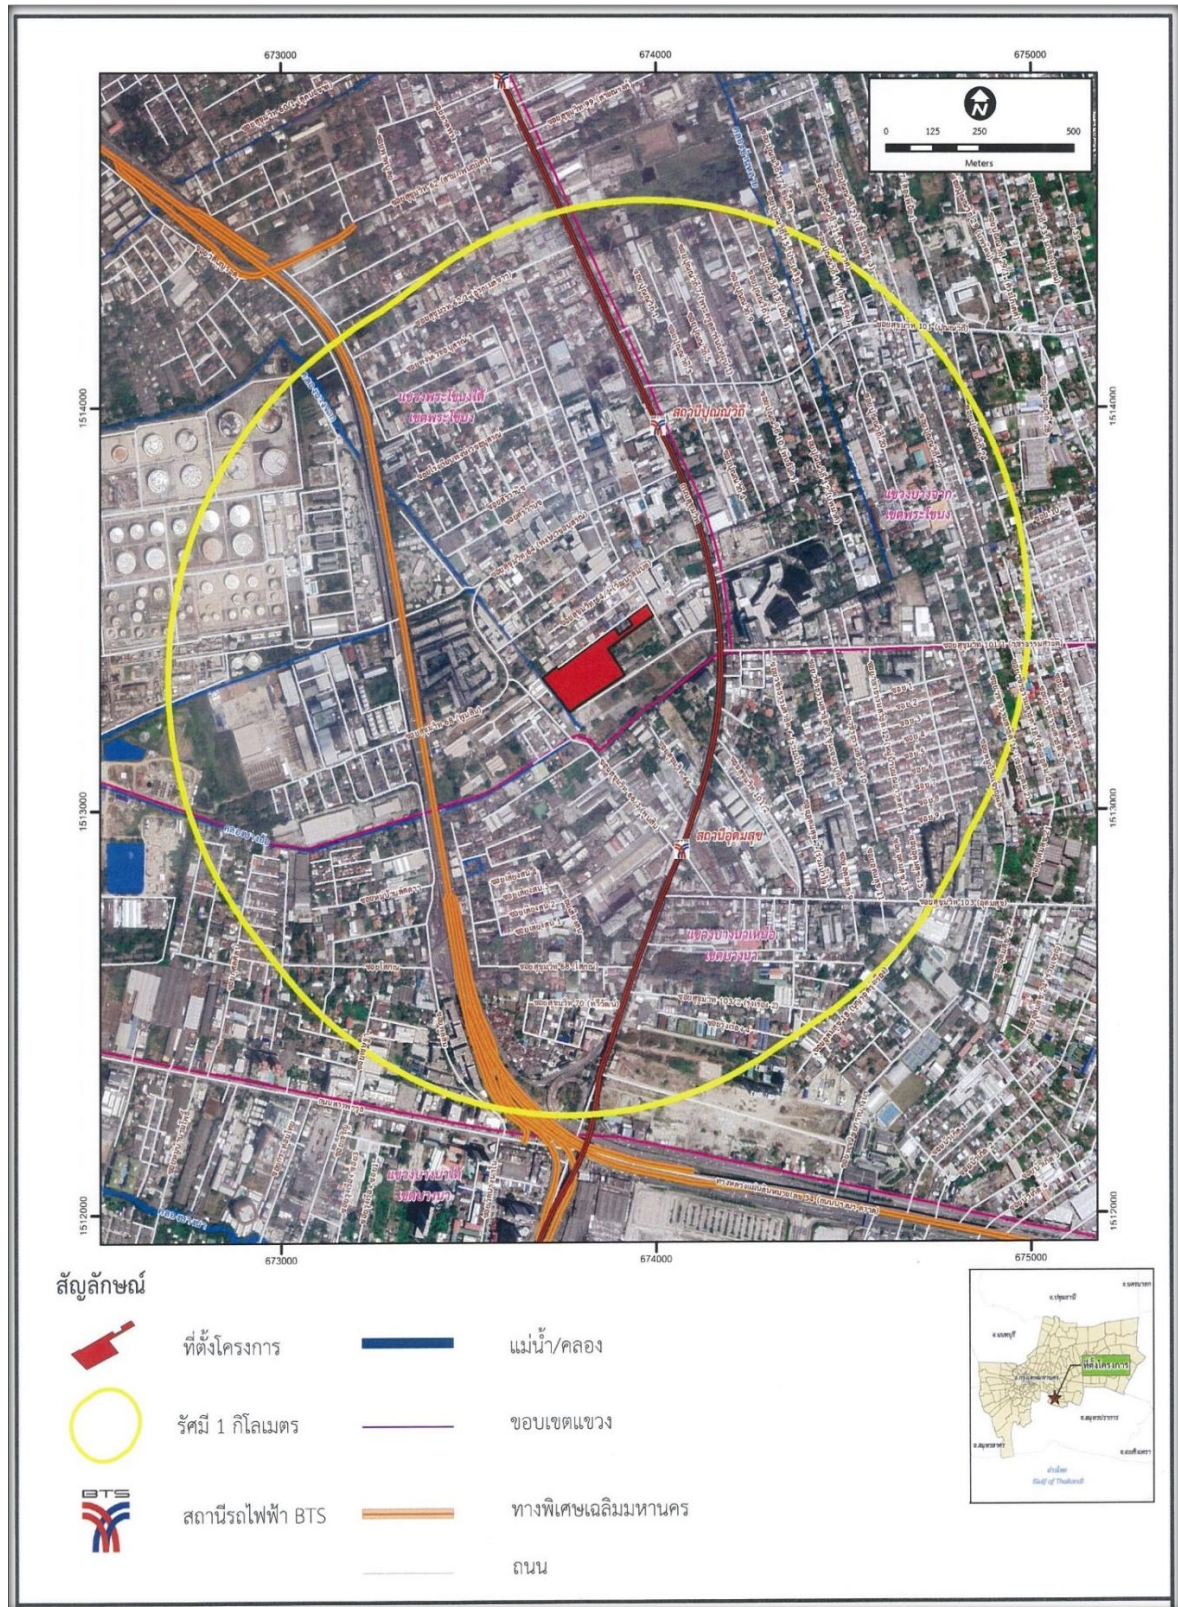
673000
674000
675000

0 125 250 500
Meters

1514000
1513000
1512000

แขวงพระโขนงใต้ เขตพระโขนง
สถานีปุณณวิถี
แขวงบางจาก เขตพระโขนง
สถานีอุดมสุข
แขวงบางนาเหนือ เขตบางนา
แขวงบางนาใต้ เขตบางนา

673000
674000
675000

สัญลักษณ์

ที่ตั้งโครงการ
แม่น้ำ/คลอง
รัศมี 1 กิโลเมตร
ขอบเขตแขวง
BTS
สถานีรถไฟฟ้า BTS
ทางพิเศษเฉลิมมหานคร
ถนน

ที่ตั้งโครงการ